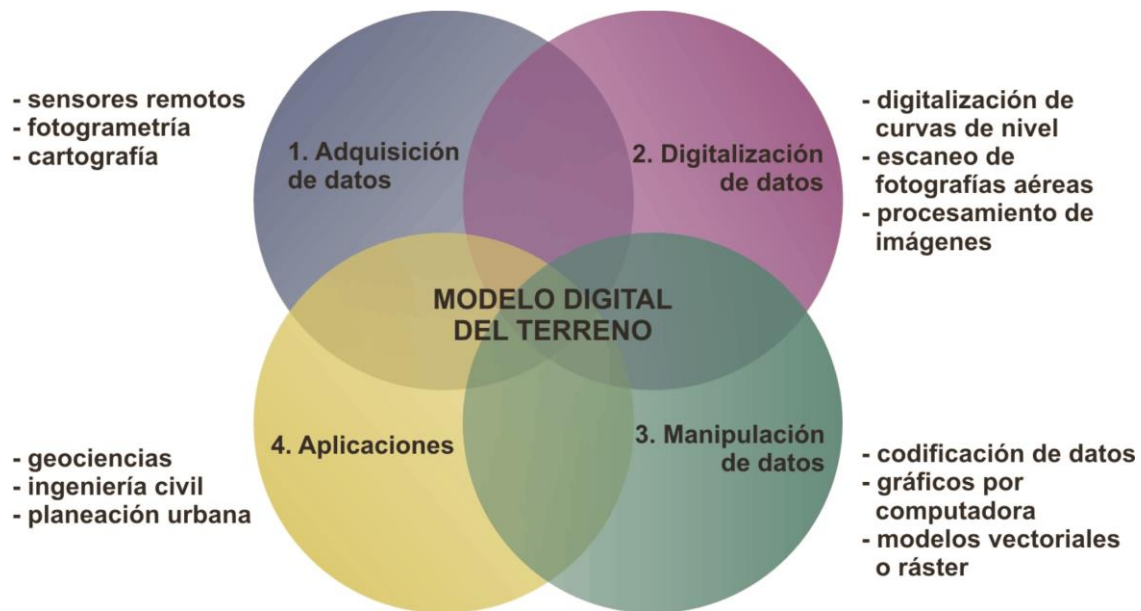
- sensores remotos
- fotogrametría
- cartografía

1. Adquisición de datos

2. Digitalización de datos

- digitalización de curvas de nivel
- escaneo de fotografías aéreas
- procesamiento de imágenes

MODELO DIGITAL DEL TERRENO

- geociencias
- ingeniería civil
- planeación urbana

4. Aplicaciones

3. Manipulación de datos

- codificación de datos
- gráficos por computadora
- modelos vectoriales o ráster